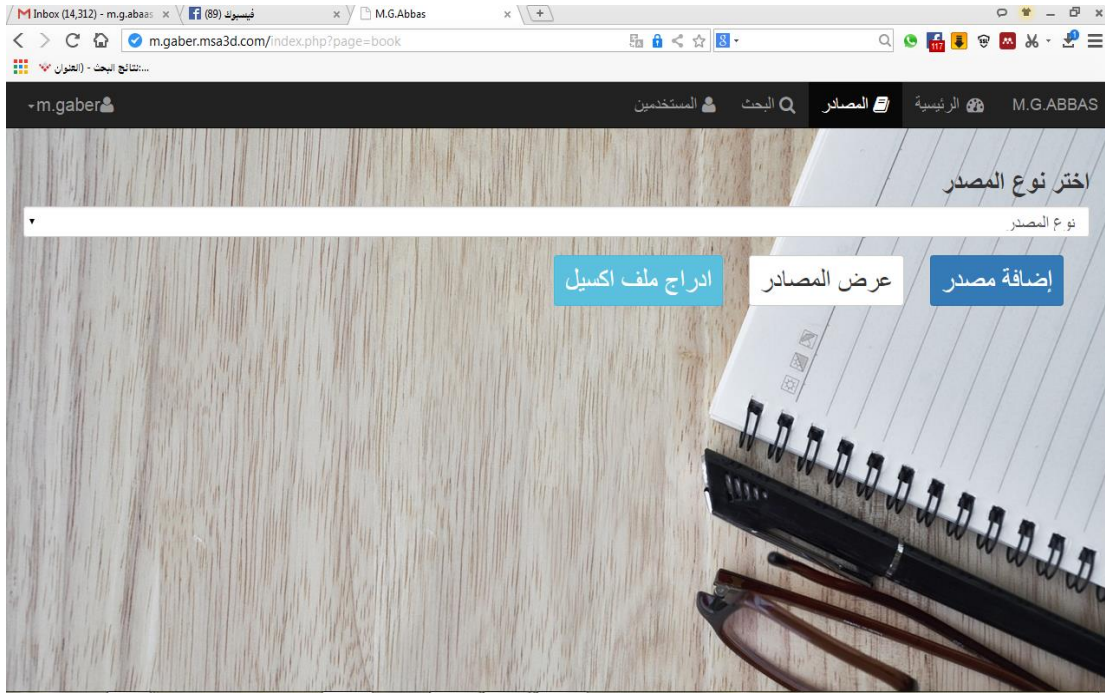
Inbox (14,312) - m.g.abaas ×
(89) فيسبوك ×
M.G.Abbas ×

m.gaber.msa3d.com/index.php?page=book

...:نتائج البحث - (العنوان

M.G.ABBAS
الرئيسية
المصادر
البحث
المستخدمين
m.gaber

اختر نوع المصدر

نوع المصدر

إضافة مصدر
عرض المصادر
ادراج ملف اكسيل